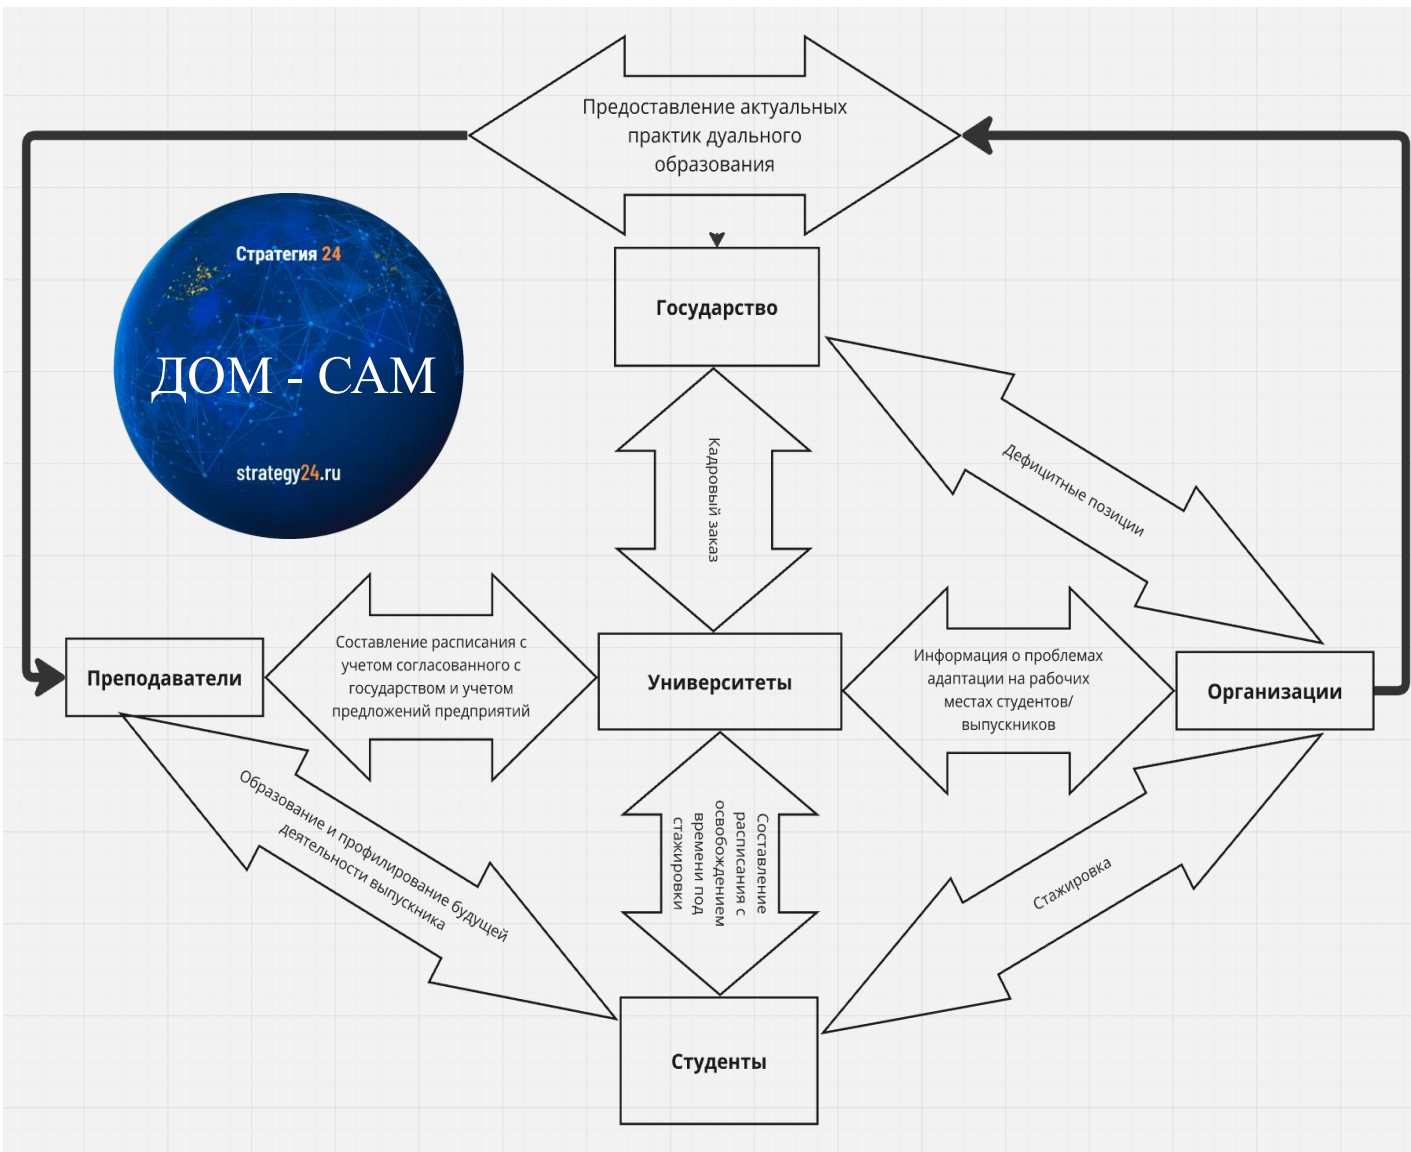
Предоставление актуальных практик дуального образования

Стратегия 24

ДОМ - САМ

strategy24.ru

Государство

Кадровый заказ

Дефицитные позиции

Преподаватели

Составление расписания с учетом согласованного с государством и учетом предложений предприятий

Университеты

Информация о проблемах адаптации на рабочих местах студентов/ выпускников

Организации

Образование и профилирование будущей деятельности выпускника

Составление расписания с освобождением времени под стажировки

Стажировка

Студенты